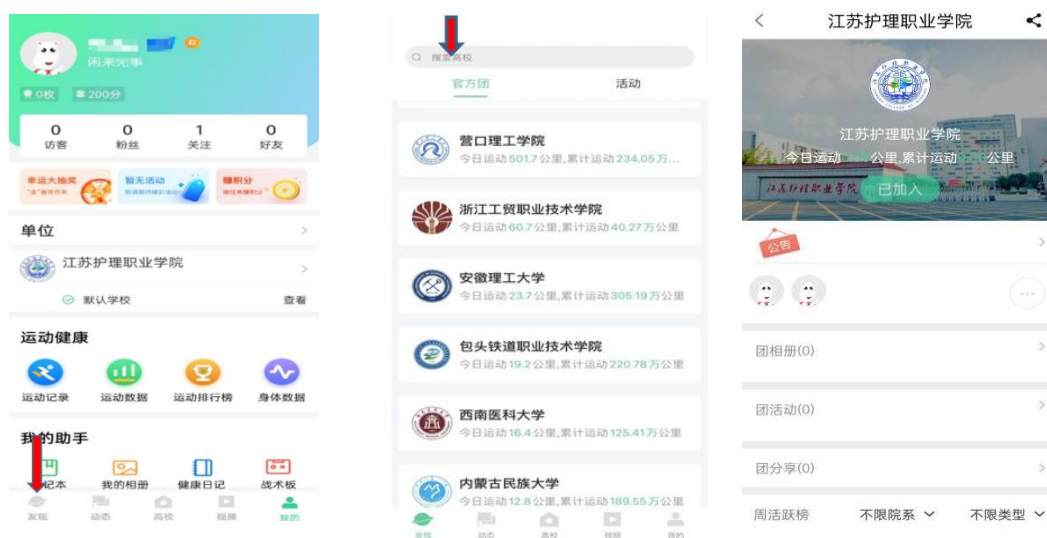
闲来无事

0枚　200分

| 0 | 0 | 1 | 0 |
|---|---|---|---|
| 访客 | 粉丝 | 关注 | 好友 |

幸运大抽奖
智无活动
赚积分

单位

江苏护理职业学院

默认学校　查看

运动健康

运动记录　运动数据　运动排行榜　身体数据

我的助手

记本　我的相册　健康日记　战术板

发现　动态　高校　视频　我的

搜索高校

官方团　活动

营口理工学院
今日运动501.7公里,累计运动234.05万...

浙江工贸职业技术学院
今日运动60.7公里,累计运动40.27万公里

安徽理工大学
今日运动23.7公里,累计运动305.19万公里

包头铁道职业技术学院
今日运动19.2公里,累计运动220.78万公里

西南医科大学
今日运动16.4公里,累计运动125.41万公里

内蒙古民族大学
今日运动12.8公里,累计运动189.55万公里

发现　动态　高校　视频　我的

江苏护理职业学院

江苏护理职业学院
今日运动 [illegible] 公里,累计运动 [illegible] 公里
已加入

公告

团相册(0)

团活动(0)

团分享(0)

周活跃榜　不限院系　不限类型